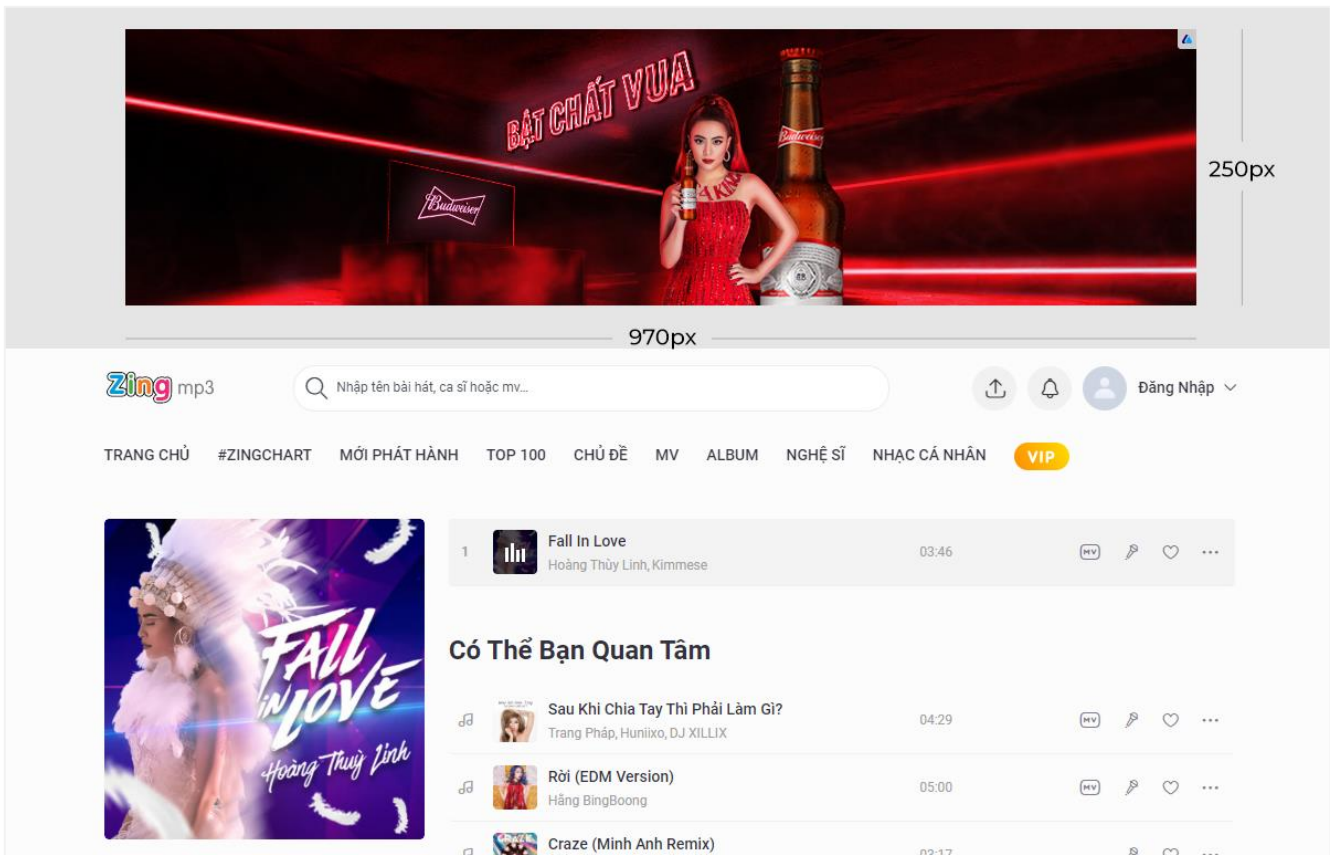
BẬT CHẤT VUA

Budweiser

Budweiser

250px

970px

Zing mp3

Nhập tên bài hát, ca sĩ hoặc mv...

Đăng Nhập

TRANG CHỦ #ZINGCHART MỚI PHÁT HÀNH TOP 100 CHỦ ĐỀ MV ALBUM NGHỆ SĨ NHẠC CÁ NHÂN VIP

FALL IN LOVE
Hoàng Thùy Linh

1 Fall In Love
Hoàng Thùy Linh, Kimmese
03:46

Có Thể Bạn Quan Tâm

Sau Khi Chia Tay Thì Phải Làm Gì?
Trang Pháp, Huniixo, DJ XILLIX
04:29

Rời (EDM Version)
Hằng BingBoong
05:00

Craze (Minh Anh Remix)
03:17